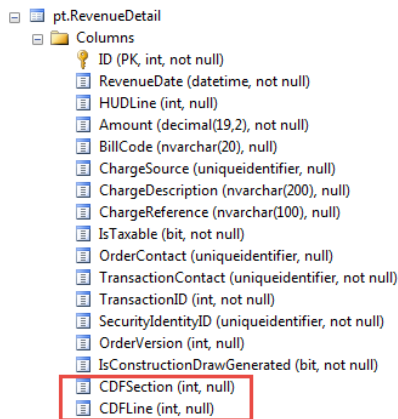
pt.RevenueDetail
Columns
ID (PK, int, not null)
RevenueDate (datetime, not null)
HUDLine (int, null)
Amount (decimal(19,2), not null)
BillCode (nvarchar(20), null)
ChargeSource (uniqueidentifier, null)
ChargeDescription (nvarchar(200), null)
ChargeReference (nvarchar(100), null)
IsTaxable (bit, not null)
OrderContact (uniqueidentifier, null)
TransactionContact (uniqueidentifier, not null)
TransactionID (int, not null)
SecurityIdentityID (uniqueidentifier, not null)
OrderVersion (int, null)
IsConstructionDrawGenerated (bit, not null)
CDFSection (int, null)
CDFLine (int, null)